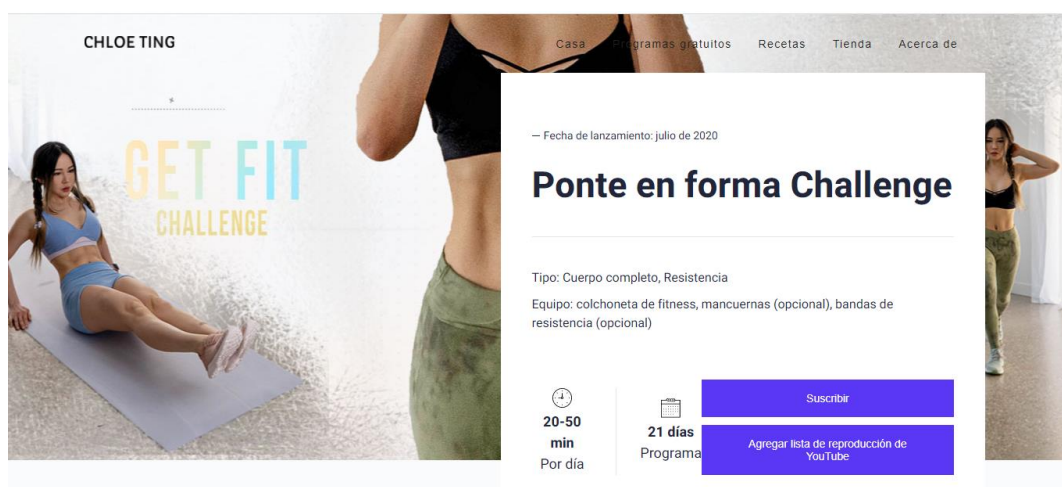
CHLOE TING

Casa Programas gratuitos Recetas Tienda Acerca de

GET FIT
CHALLENGE

— Fecha de lanzamiento: julio de 2020

Ponte en forma Challenge

Tipo: Cuerpo completo, Resistencia

Equipo: colchoneta de fitness, mancuernas (opcional), bandas de resistencia (opcional)

20-50 min
Por día

21 días
Programa

Suscribir

Agregar lista de reproducción de YouTube